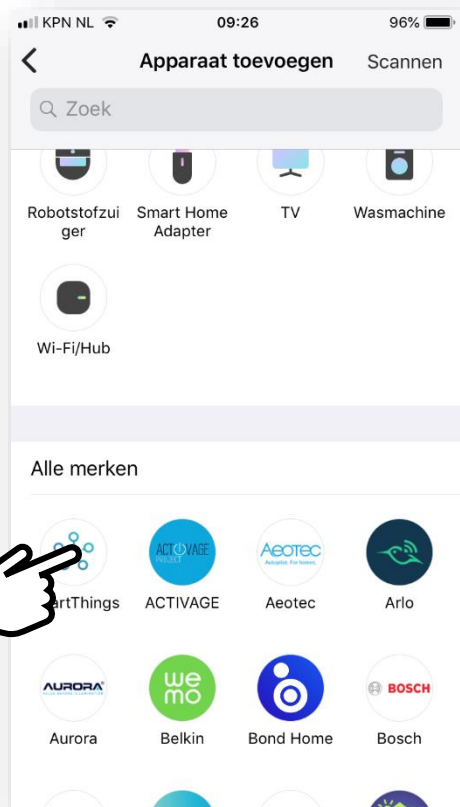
KPN NL 09:26 96%

Apparaat toevoegen Scannen

Zoek

Robotstofzuiger

Smart Home Adapter

TV

Wasmachine

Wi-Fi/Hub

Alle merken

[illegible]rtThings

ACTIVAGE PROJECT

ACTIVAGE

Aeotec Autopilot. For homes.

Aeotec

Arlo

AURORA

Aurora

we mo

Belkin

Bond Home

BOSCH

Bosch